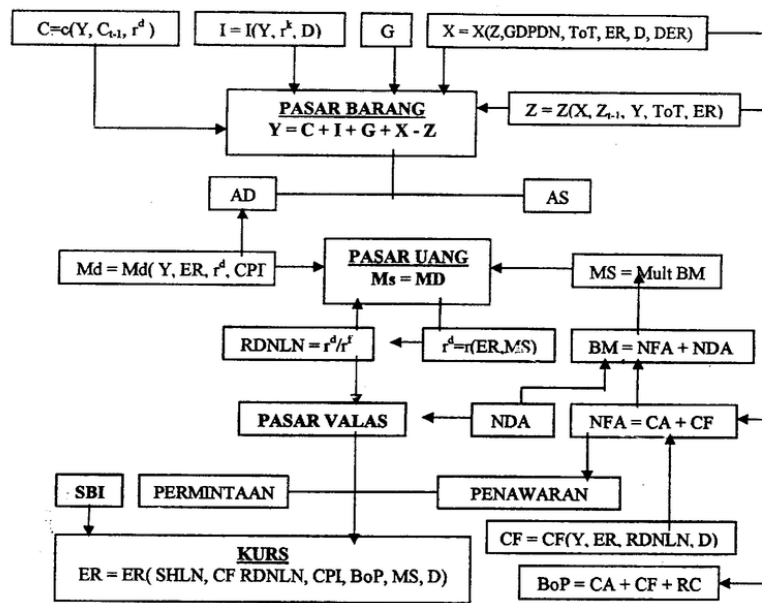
$C=c(Y, C_{t-1}, r^d)$

$I = I(Y, r^k, D)$

G

$X = X(Z, GDPDN, ToT, ER, D, DER)$

**PASAR BARANG**
**$Y = C + I + G + X - Z$**

$Z = Z(X, Z_{t-1}, Y, ToT, ER)$

AD

AS

$Md = Md( Y, ER, r^d, CPI$

**PASAR UANG**
**$Ms = MD$**

$MS = Mult\ BM$

$RDNLN = r^d/r^f$

$r^d=r(ER, MS)$

$BM = NFA + NDA$

PASAR VALAS

NDA

$NFA = CA + CF$

SBI

PERMINTAAN

PENAWARAN

$CF = CF(Y, ER, RDNLN, D)$

**KURS**
$ER = ER( SHLN, CF\ RDNLN, CPI, BoP, MS, D)$

$BoP = CA + CF + RC$